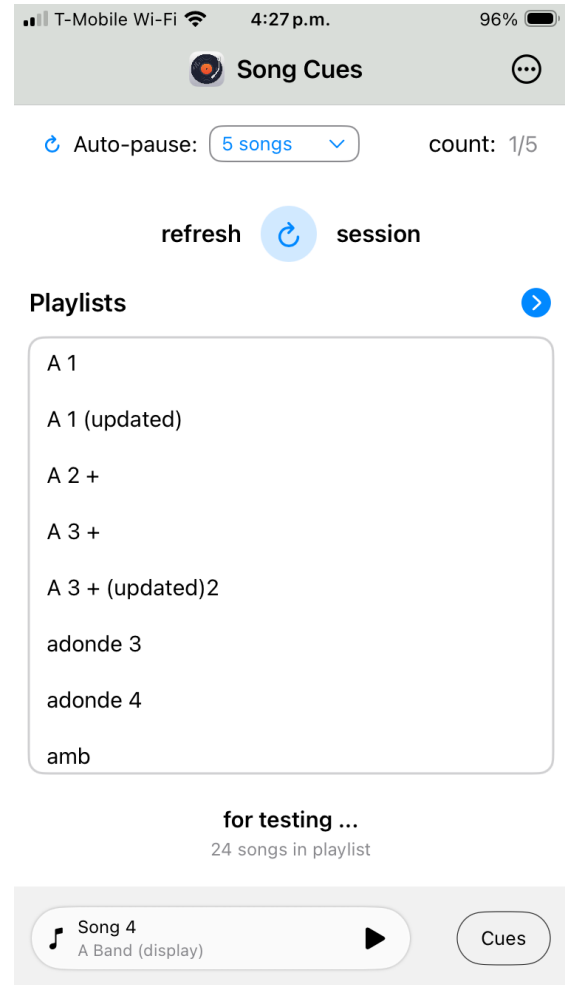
T-Mobile Wi-Fi 4:27 p.m. 96%

Song Cues

Auto-pause: 5 songs count: 1/5

refresh session

Playlists

A 1

A 1 (updated)

A 2 +

A 3 +

A 3 + (updated)2

adonde 3

adonde 4

amb

for testing ...

24 songs in playlist

Song 4
A Band (display)

Cues